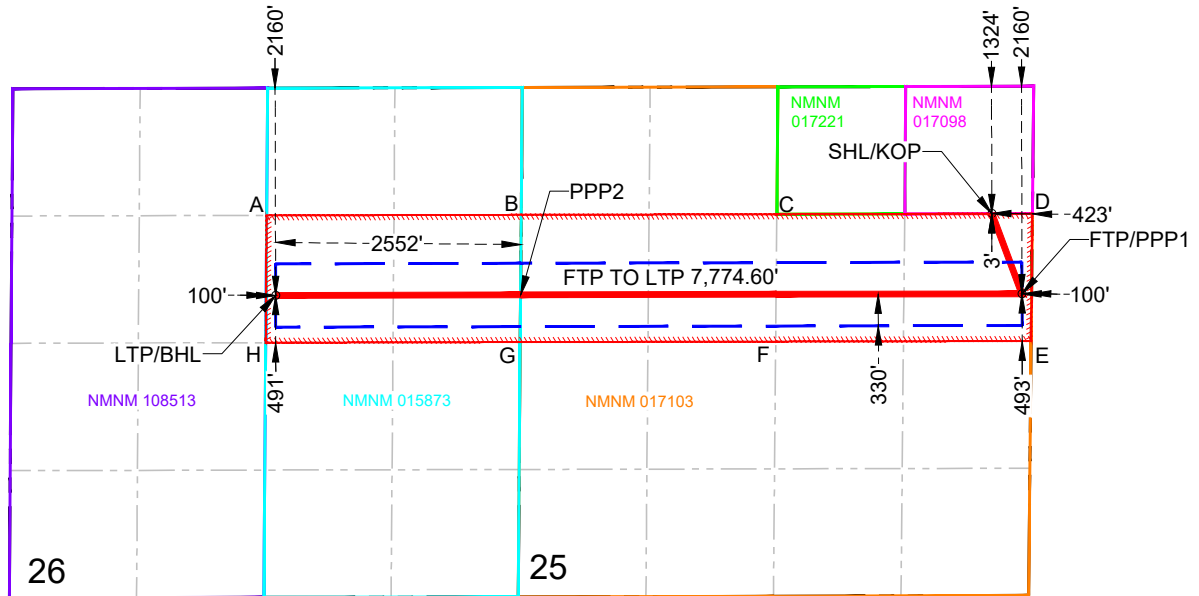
2160'

1324'

2160'

NMNM 017221

NMNM 017098

SHL/KOP

A

B

PPP2

C

D

423'

2552'

3'

FTP/PPP1

FTP TO LTP 7,774.60'

100'

100'

LTP/BHL

H

G

F

E

491'

330'

493'

NMNM 108513

NMNM 015873

NMNM 017103

26

25